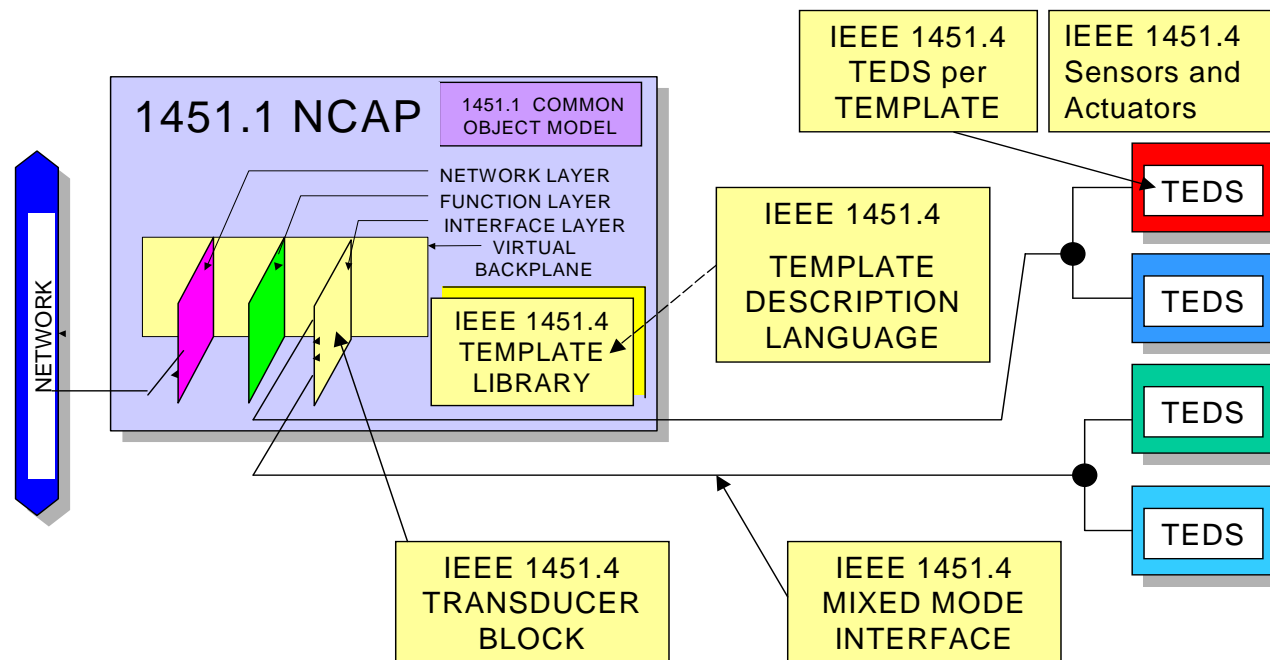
IEEE 1451.4 TEDS per TEMPLATE

IEEE 1451.4 Sensors and Actuators

1451.1 NCAP

1451.1 COMMON OBJECT MODEL

NETWORK LAYER

FUNCTION LAYER

INTERFACE LAYER

VIRTUAL BACKPLANE

NETWORK

IEEE 1451.4 TEMPLATE LIBRARY

IEEE 1451.4

TEMPLATE DESCRIPTION LANGUAGE

TEDS

TEDS

TEDS

TEDS

IEEE 1451.4 TRANSDUCER BLOCK

IEEE 1451.4 MIXED MODE INTERFACE